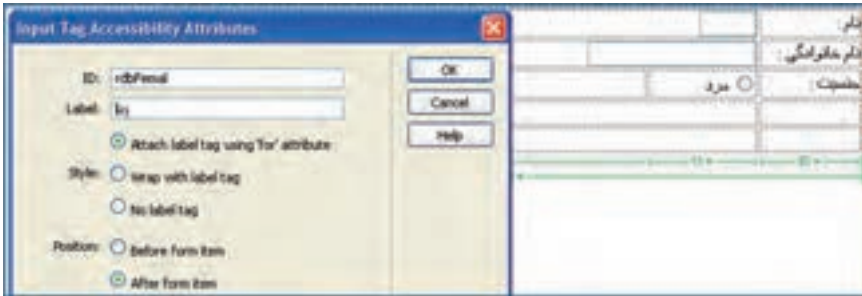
Input Tag Accessibility Attributes

ID: rdbFemal

Label: زن

Attach label tag using 'for' attribute

Style: Wrap with label tag

No label tag

Position: Before form item

After form item

OK

Cancel

Help

نام:

نام خانوادگی:

جنسیت:

مرد